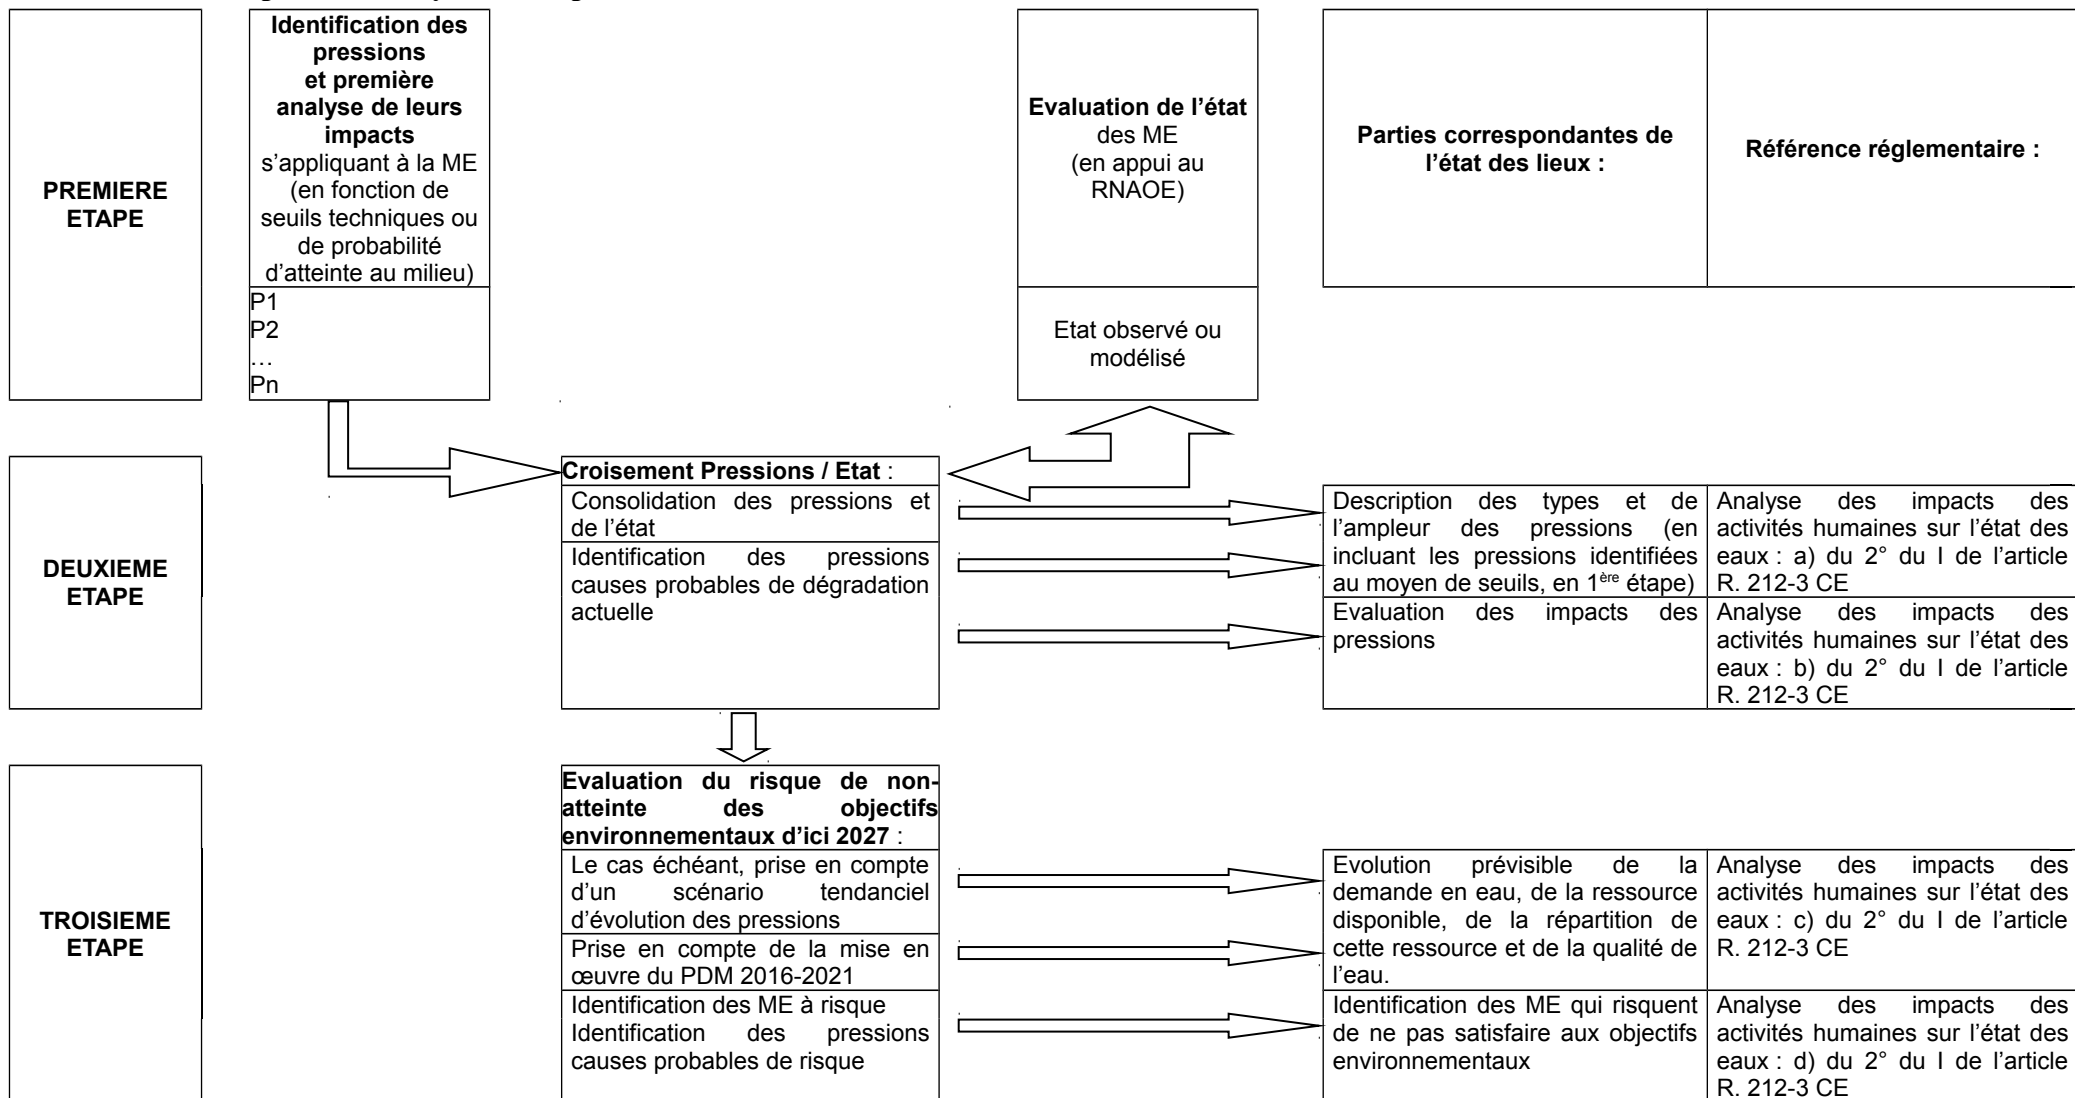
PREMIERE ETAPE

**Identification des pressions et première analyse de leurs impacts** s'appliquant à la ME (en fonction de seuils techniques ou de probabilité d'atteinte au milieu)

P1
P2
…
Pn

**Evaluation de l'état** des ME (en appui au RNAOE)

Etat observé ou modélisé

| **Parties correspondantes de l'état des lieux :** | **Référence réglementaire :** |
|---|---|

DEUXIEME ETAPE

**Croisement Pressions / Etat** :

Consolidation des pressions et de l'état

Identification des pressions causes probables de dégradation actuelle

| | |
|---|---|
| Description des types et de l'ampleur des pressions (en incluant les pressions identifiées au moyen de seuils, en 1$^{ère}$ étape) | Analyse des impacts des activités humaines sur l'état des eaux : a) du 2° du I de l'article R. 212-3 CE |
| Evaluation des impacts des pressions | Analyse des impacts des activités humaines sur l'état des eaux : b) du 2° du I de l'article R. 212-3 CE |

TROISIEME ETAPE

**Evaluation du risque de non-atteinte des objectifs environnementaux d'ici 2027** :

Le cas échéant, prise en compte d'un scénario tendanciel d'évolution des pressions

Prise en compte de la mise en œuvre du PDM 2016-2021

Identification des ME à risque
Identification des pressions causes probables de risque

| | |
|---|---|
| Evolution prévisible de la demande en eau, de la ressource disponible, de la répartition de cette ressource et de la qualité de l'eau. | Analyse des impacts des activités humaines sur l'état des eaux : c) du 2° du I de l'article R. 212-3 CE |
| Identification des ME qui risquent de ne pas satisfaire aux objectifs environnementaux | Analyse des impacts des activités humaines sur l'état des eaux : d) du 2° du I de l'article R. 212-3 CE |